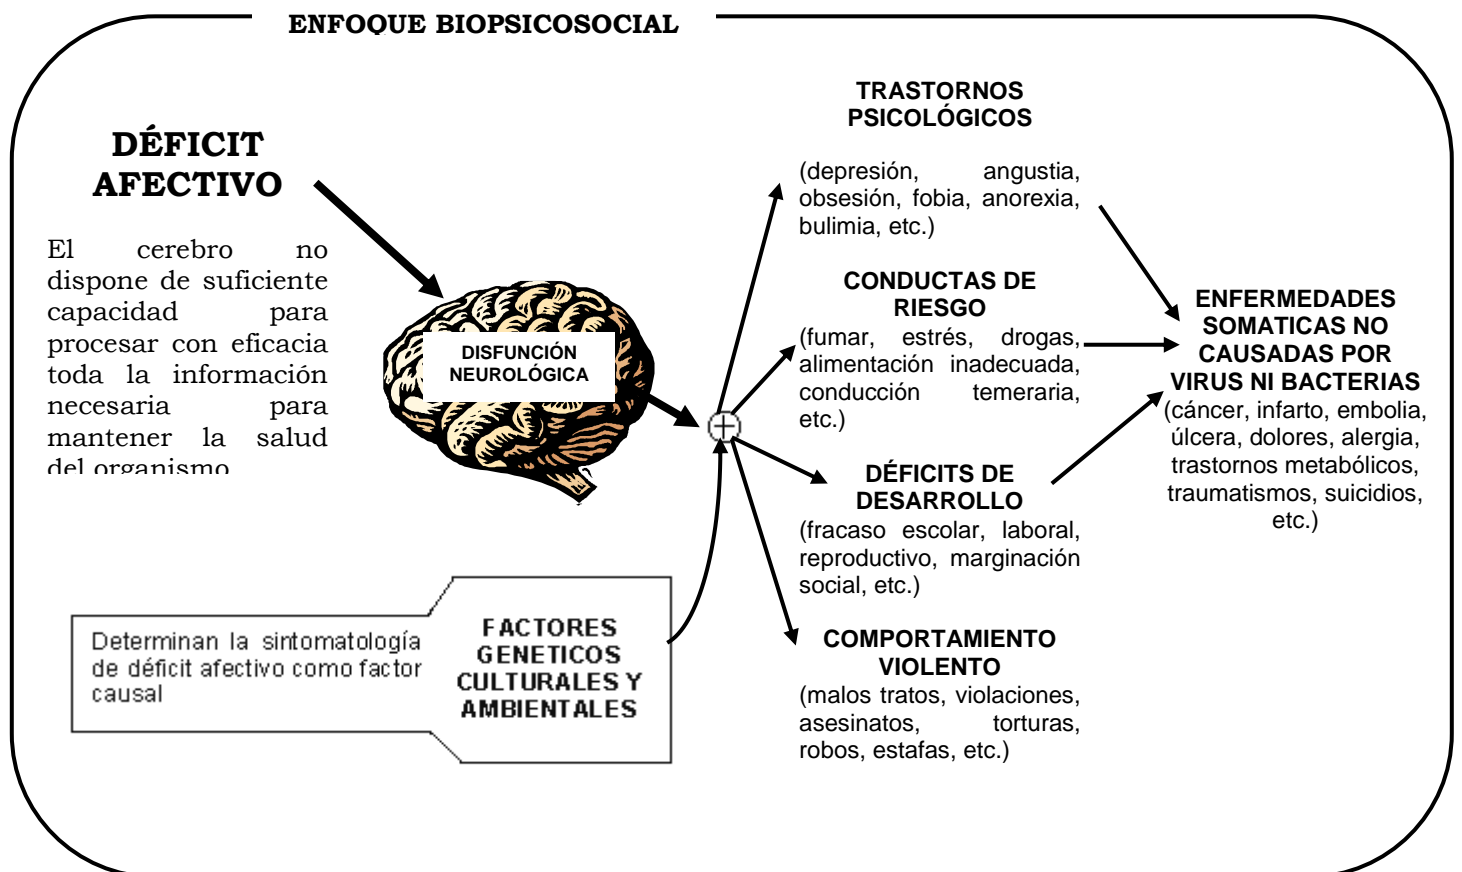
ENFOQUE BIOPSICOSOCIAL

DÉFICIT AFECTIVO

El cerebro no dispone de suficiente capacidad para procesar con eficacia toda la información necesaria para mantener la salud del organismo

DISFUNCIÓN NEUROLÓGICA

TRASTORNOS PSICOLÓGICOS

(depresión, angustia, obsesión, fobia, anorexia, bulimia, etc.)

CONDUCTAS DE RIESGO

(fumar, estrés, drogas, alimentación inadecuada, conducción temeraria, etc.)

DÉFICITS DE DESARROLLO

(fracaso escolar, laboral, reproductivo, marginación social, etc.)

COMPORTAMIENTO VIOLENTO

(malos tratos, violaciones, asesinatos, torturas, robos, estafas, etc.)

ENFERMEDADES SOMATICAS NO CAUSADAS POR VIRUS NI BACTERIAS

(cáncer, infarto, embolia, úlcera, dolores, alergia, trastornos metabólicos, traumatismos, suicidios, etc.)

Determinan la sintomatología de déficit afectivo como factor causal

FACTORES GENETICOS CULTURALES Y AMBIENTALES